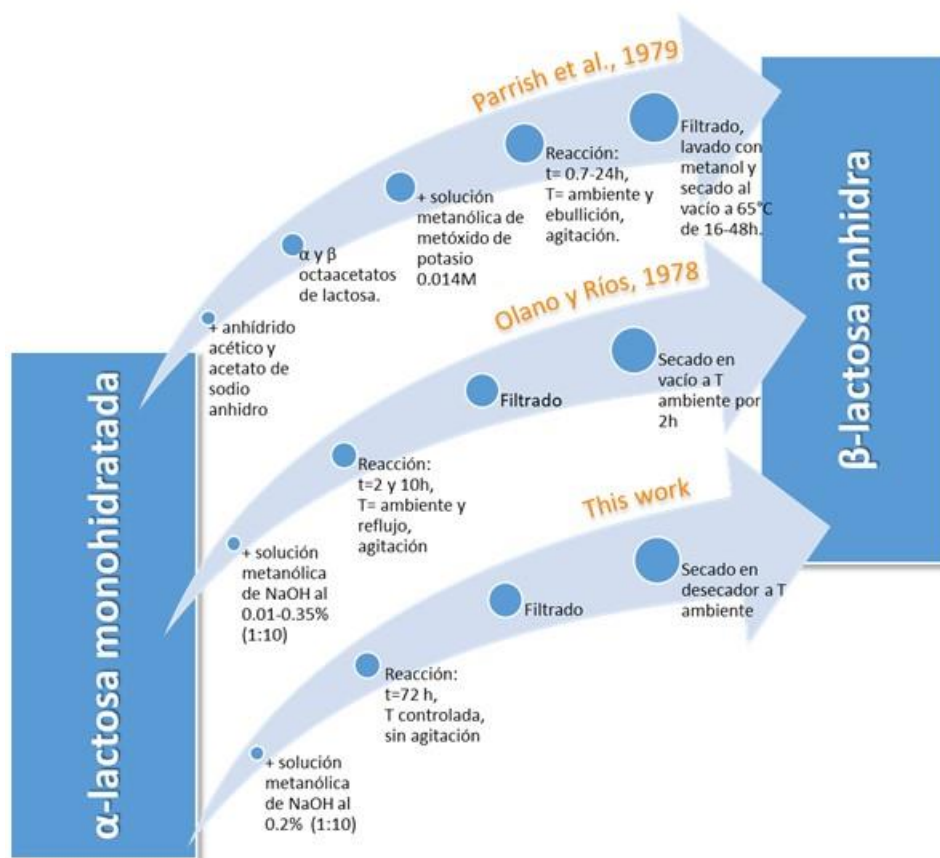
α-lactosa monohidratada

Parrish et al., 1979

+ anhídrido acético y acetato de sodio anhidro

α y β octaacetatos de lactosa.

+ solución metanólica de metóxido de potasio 0.014M

Reacción: t= 0.7-24h, T= ambiente y ebullición, agitación.

Filtrado, lavado con metanol y secado al vacío a 65°C de 16-48h.

Olano y Ríos, 1978

+ solución metanólica de NaOH al 0.01-0.35% (1:10)

Reacción: t=2 y 10h, T= ambiente y reflujo, agitación

Filtrado

Secado en vacío a T ambiente por 2h

This work

+ solución metanólica de NaOH al 0.2% (1:10)

Reacción: t=72 h, T controlada, sin agitación

Filtrado

Secado en desecador a T ambiente

β-lactosa anhidra